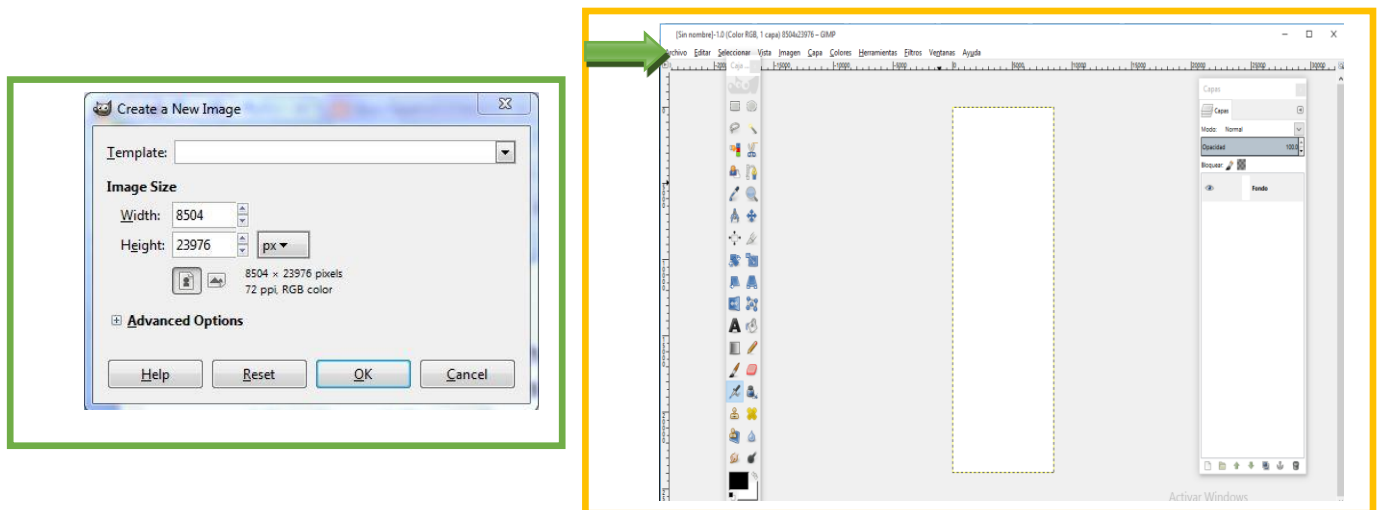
Create a New Image

Template:

Image Size

Width: 8504

Height: 23976 px

8504 × 23976 pixels
72 ppi, RGB color

Advanced Options

Help Reset OK Cancel

[Sin nombre]-1.0 (Color RGB, 1 capa) 8504x23976 – GIMP

Archivo Editar Seleccionar Vista Imagen Capa Colores Herramientas Filtros Ventanas Ayuda

Capas

Capas

Modo: Normal

Opacidad 100.0

Bloquear:

Fondo

Activar Windows